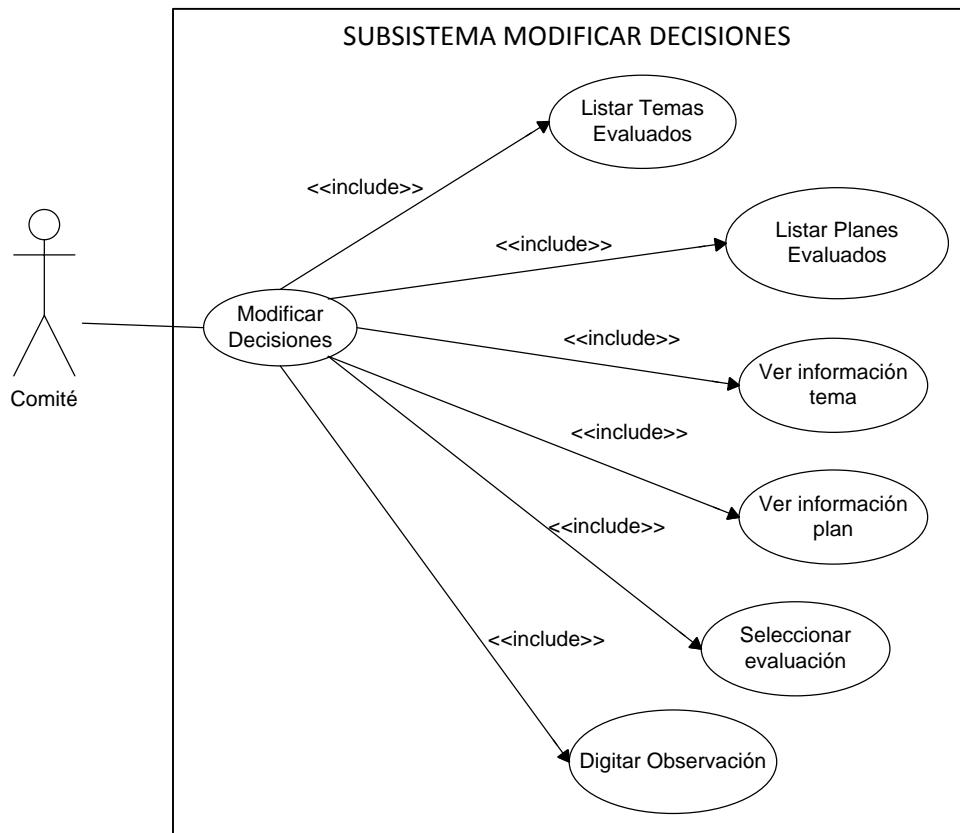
SUBSISTEMA MODIFICAR DECISIONES

Comité

Modificar Decisiones

<<include>>

Listar Temas Evaluados

<<include>>

Listar Planes Evaluados

<<include>>

Ver información tema

<<include>>

Ver información plan

<<include>>

Seleccionar evaluación

<<include>>

Digitar Observación